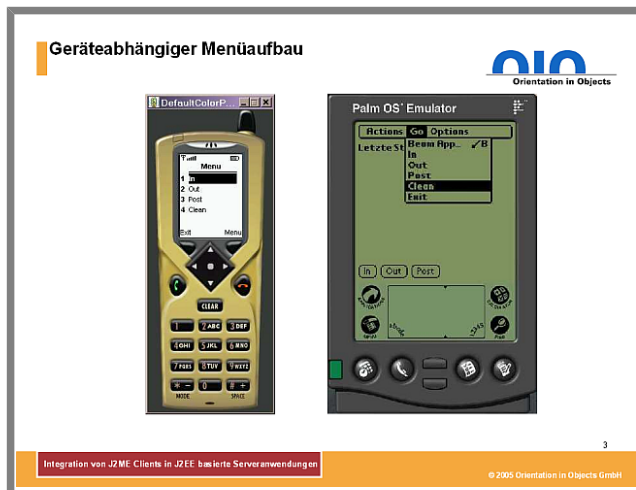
Geräteabhängiger Menüaufbau

Orientation in Objects

DefaultColorP...

Menu
1 In
2 Out
3 Post
4 Clean
Exit Menu

CLEAR
1 2 ABC 3 DEF
4 GHI 5 JKL 6 MNO
7 PQRS 8 TUV 9 WXYZ
* 0 # +
MODE SPACE

Palm OS® Emulator

Actions Go Options
LetzteSt
Beam App... ✓B
In
Out
Post
Clean
Exit

In Out Post

3

Integration von J2ME Clients in J2EE basierte Serveranwendungen

© 2005 Orientation in Objects GmbH